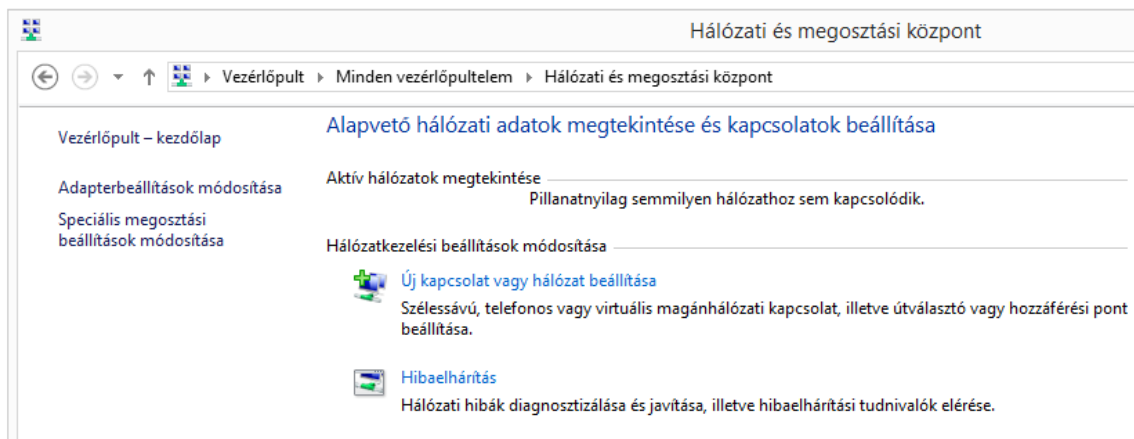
Hálózati és megosztási központ

Vezérlőpult ▸ Minden vezérlőpultelem ▸ Hálózati és megosztási központ

Vezérlőpult – kezdőlap

Adapterbeállítások módosítása

Speciális megosztási beállítások módosítása

Alapvető hálózati adatok megtekintése és kapcsolatok beállítása

Aktív hálózatok megtekintése

Pillanatnyilag semmilyen hálózathoz sem kapcsolódik.

Hálózatkezelési beállítások módosítása

Új kapcsolat vagy hálózat beállítása

Szélessávú, telefonos vagy virtuális magánhálózati kapcsolat, illetve útválasztó vagy hozzáférési pont beállítása.

Hibaelhárítás

Hálózati hibák diagnosztizálása és javítása, illetve hibaelhárítási tudnivalók elérése.